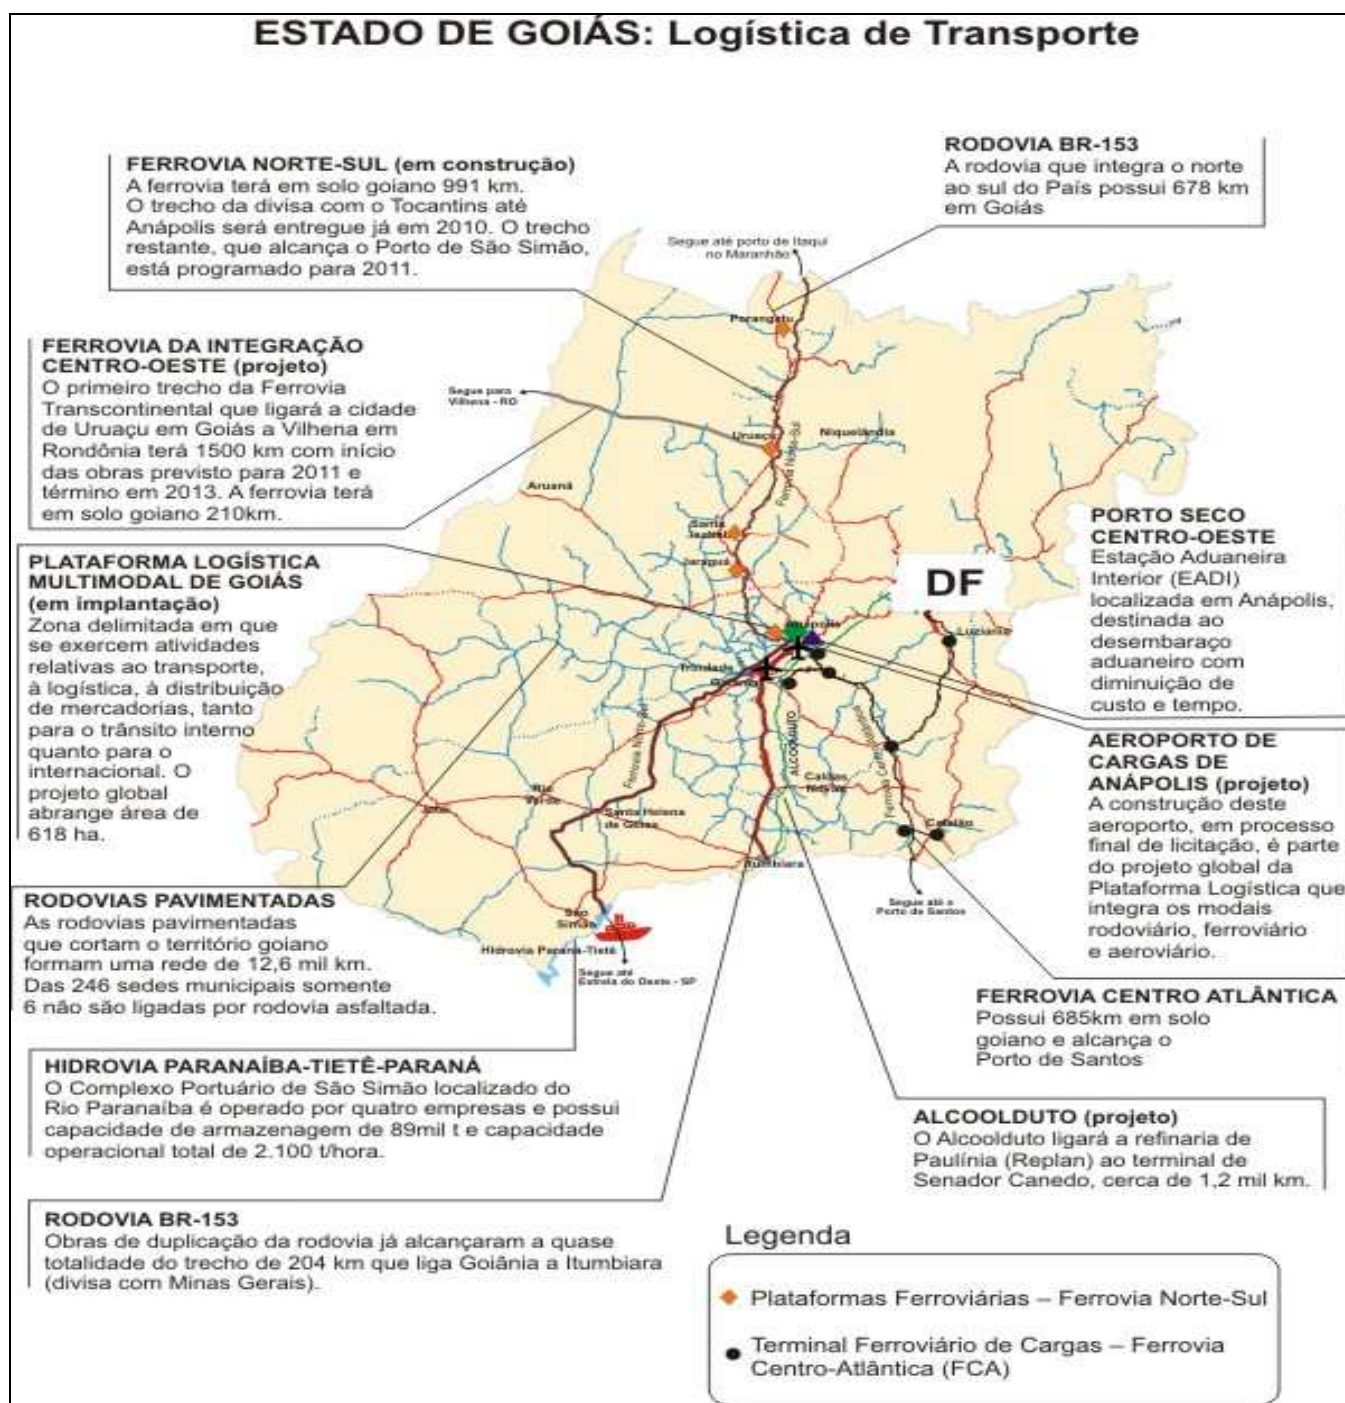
ESTADO DE GOIÁS: Logística de Transporte

FERROVIA NORTE-SUL (em construção)
A ferrovia terá em solo goiano 991 km. O trecho da divisa com o Tocantins até Anápolis será entregue já em 2010. O trecho restante, que alcança o Porto de São Simão, está programado para 2011.

RODOVIA BR-153
A rodovia que integra o norte ao sul do País possui 678 km em Goiás

FERROVIA DA INTEGRAÇÃO CENTRO-OESTE (projeto)
O primeiro trecho da Ferrovia Transcontinental que ligará a cidade de Uruaçu em Goiás a Vilhena em Rondônia terá 1500 km com início das obras previsto para 2011 e término em 2013. A ferrovia terá em solo goiano 210km.

Segue até porto de Itaqui no Maranhão

Porangatu

Segue para Vilhena - RO

Uruaçu

Niquelândia

Aruanã

Ferrovia Norte-Sul

Santa Isabel

Jaraguá

PORTO SECO CENTRO-OESTE
Estação Aduaneira Interior (EADI) localizada em Anápolis, destinada ao desembaraço aduaneiro com diminuição de custo e tempo.

PLATAFORMA LOGÍSTICA MULTIMODAL DE GOIÁS (em implantação)
Zona delimitada em que se exercem atividades relativas ao transporte, à logística, à distribuição de mercadorias, tanto para o trânsito interno quanto para o internacional. O projeto global abrange área de 618 ha.

DF

Anápolis

Luziânia

Trindade

Goiânia

ALCOOLDUTO

Ferrovia Centro-Atlântica

Ferrovia Norte-Sul

Caldas Novas

Rio Verde

Jataí

Santa Helena de Goiás

Catalão

Itumbiara

Segue até o Porto de Santos

AEROPORTO DE CARGAS DE ANÁPOLIS (projeto)
A construção deste aeroporto, em processo final de licitação, é parte do projeto global da Plataforma Logística que integra os modais rodoviário, ferroviário e aeroviário.

RODOVIAS PAVIMENTADAS
As rodovias pavimentadas que cortam o território goiano formam uma rede de 12,6 mil km. Das 246 sedes municipais somente 6 não são ligadas por rodovia asfaltada.

São Simão

Hidrovia Paraná-Tietê

Segue até Estrela do Oeste - SP

FERROVIA CENTRO ATLÂNTICA
Possui 685km em solo goiano e alcança o Porto de Santos

HIDROVIA PARANAÍBA-TIETÊ-PARANÁ
O Complexo Portuário de São Simão localizado do Rio Paranaíba é operado por quatro empresas e possui capacidade de armazenagem de 89mil t e capacidade operacional total de 2.100 t/hora.

ALCOOLDUTO (projeto)
O Alcoolduto ligará a refinaria de Paulínia (Replan) ao terminal de Senador Canedo, cerca de 1,2 mil km.

RODOVIA BR-153
Obras de duplicação da rodovia já alcançaram a quase totalidade do trecho de 204 km que liga Goiânia a Itumbiara (divisa com Minas Gerais).

Legenda
Plataformas Ferroviárias – Ferrovia Norte-Sul
Terminal Ferroviário de Cargas – Ferrovia Centro-Atlântica (FCA)